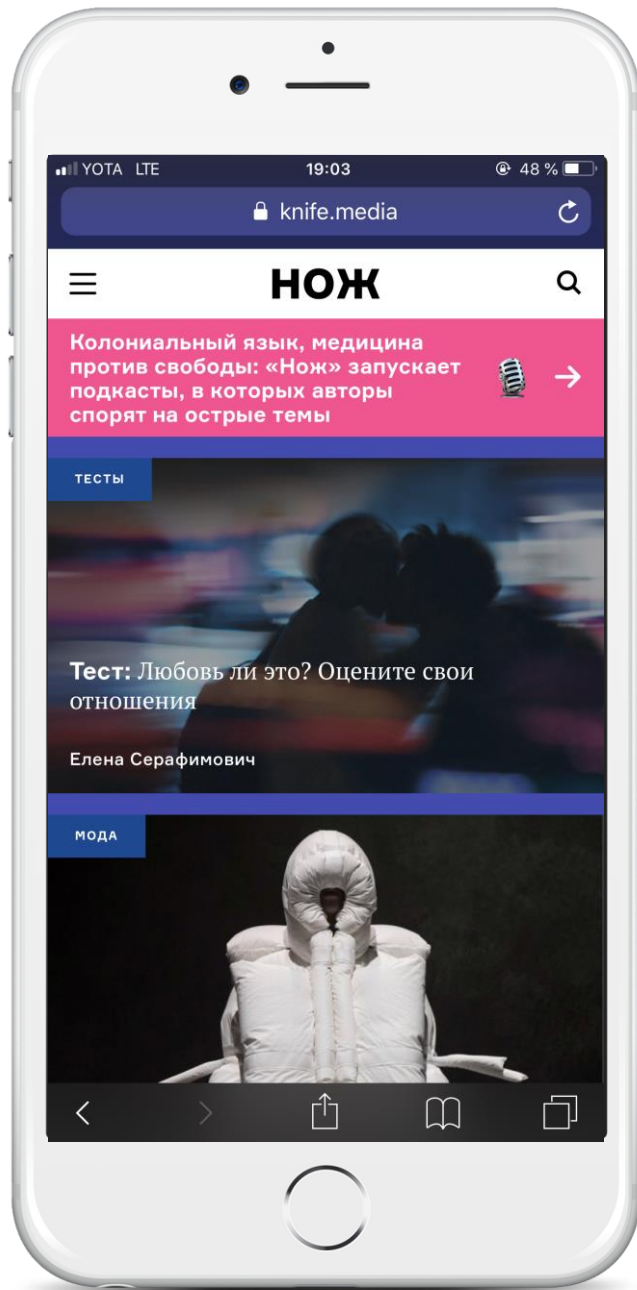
YOTA LTE 19:03 48 %

knife.media

НОЖ

Колониальный язык, медицина против свободы: «Нож» запускает подкасты, в которых авторы спорят на острые темы

ТЕСТЫ

Тест: Любовь ли это? Оцените свои отношения

Елена Серафимович

МОДА